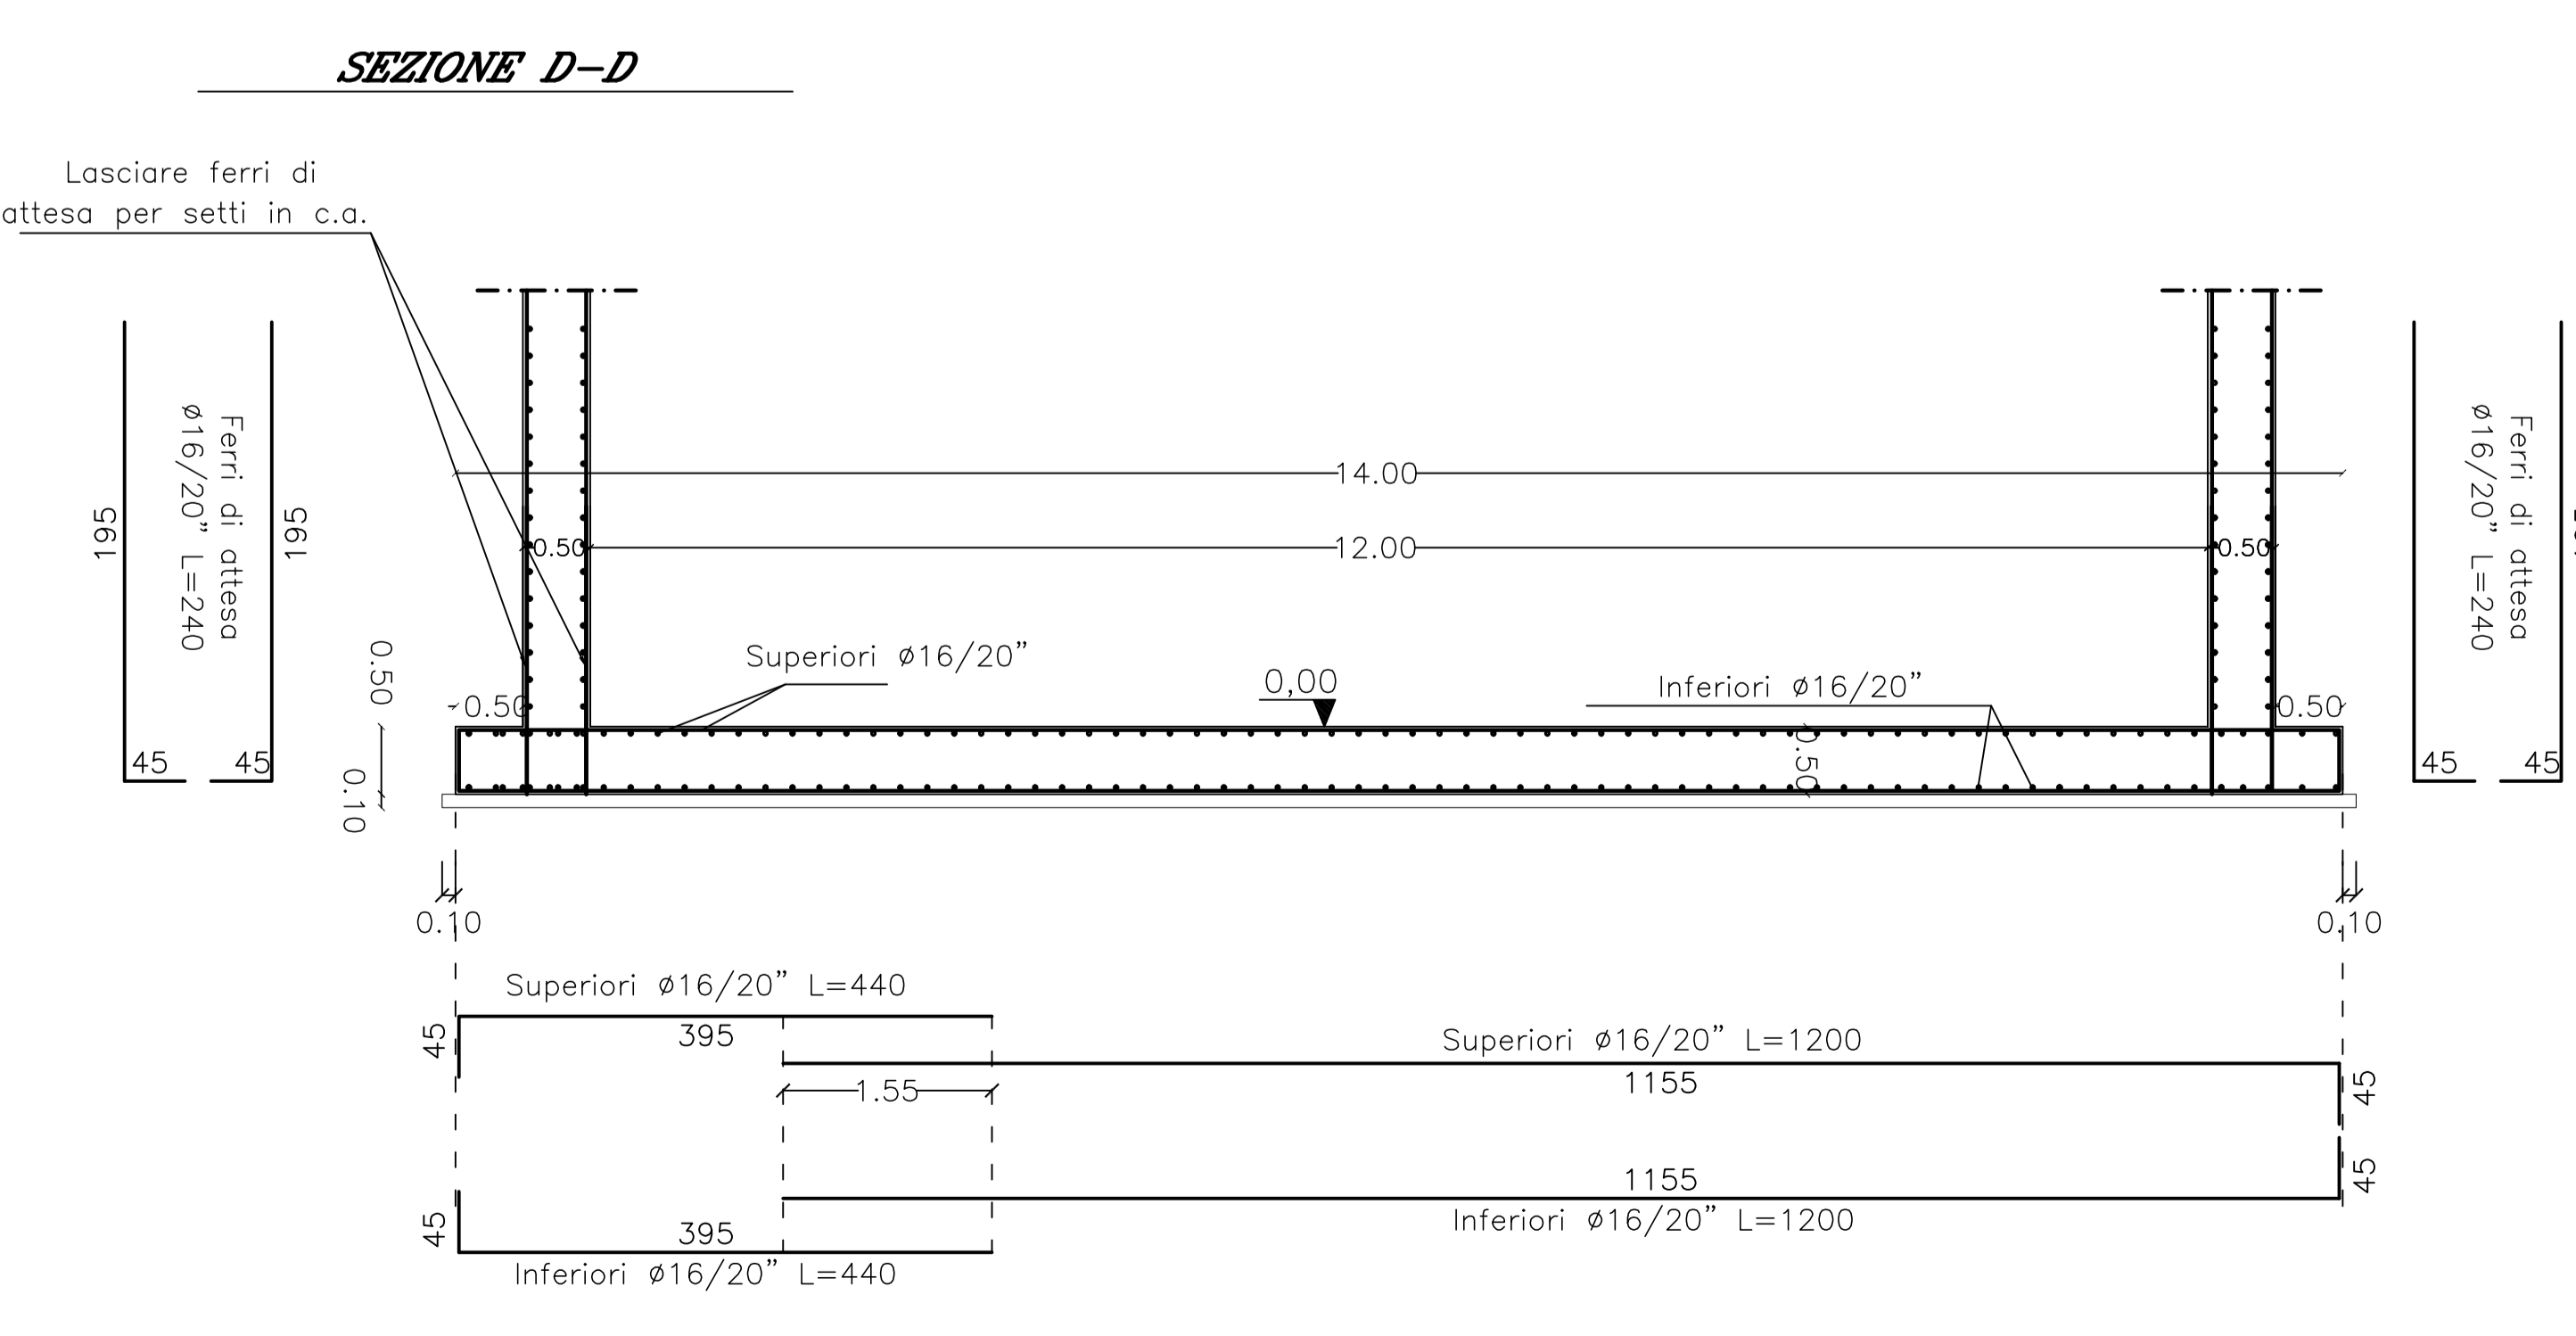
SEZIONE D-D

Lasciare ferri di attesa per setti in c.a.

195

Ferri di attesa ø16/20" L=240

195

45 45

0.50

0.10

0.50

0.50

14.00

12.00

0.50

Superiori ø16/20"

0,00

Inferiori ø16/20"

0.50

0.50

0.50

Ferri di attesa ø16/20" L=240

45 45

0.10

0.10

Superiori ø16/20" L=440

45

395

Superiori ø16/20" L=1200

1.55

1155

45

1155

45

Inferiori ø16/20" L=1200

45

395

Inferiori ø16/20" L=440